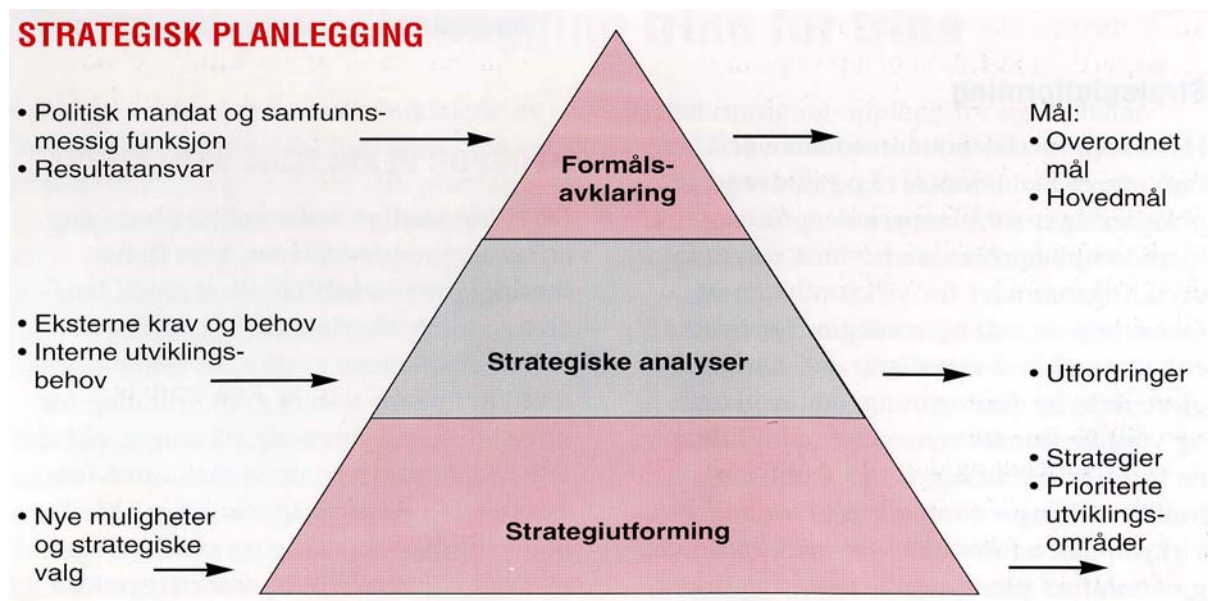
STRATEGISK PLANLEGGING

• Politisk mandat og samfunnsmessig funksjon
• Resultatansvar

Formålsavklaring

Mål:
Overordnet mål
• Hovedmål

• Eksterne krav og behov
• Interne utviklingsbehov

Strategiske analyser

• Utfordringer

• Nye muligheter og strategiske valg

Strategiutforming

• Strategier
• Prioriterte utviklingsområder